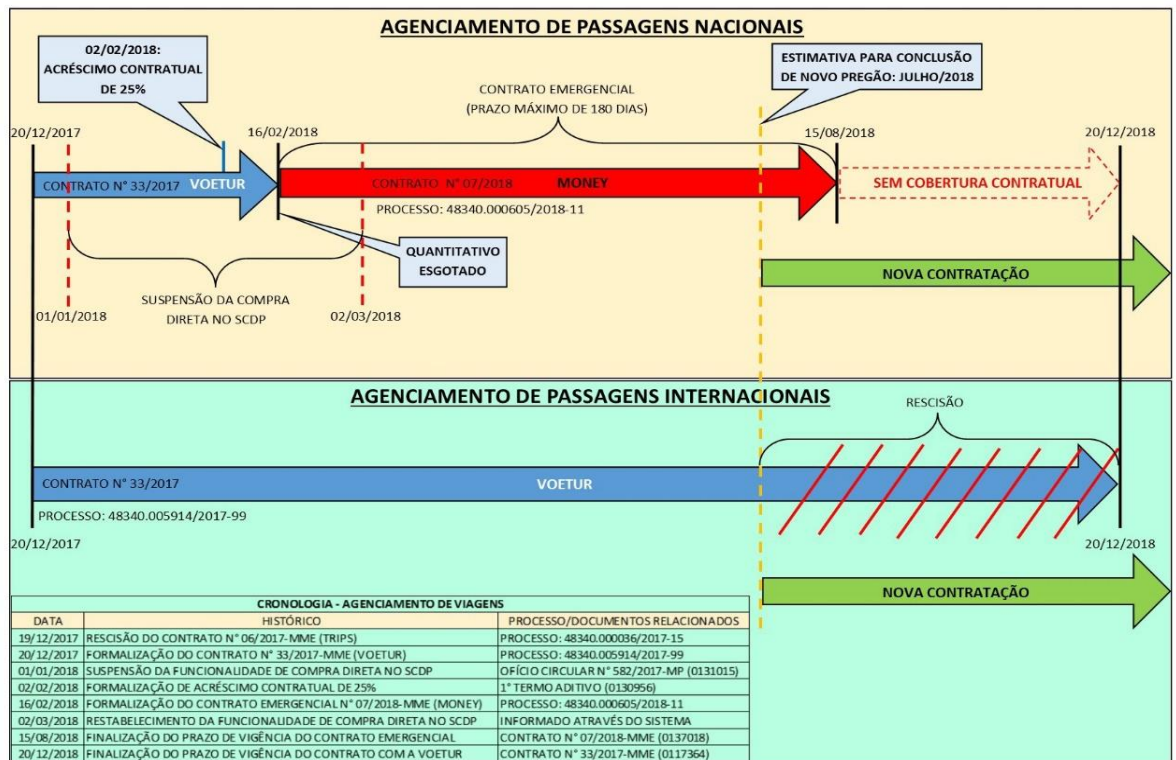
AGENCIAMENTO DE PASSAGENS NACIONAIS

02/02/2018: ACRÉSCIMO CONTRATUAL DE 25%

ESTIMATIVA PARA CONCLUSÃO DE NOVO PREGÃO: JULHO/2018

CONTRATO EMERGENCIAL (PRAZO MÁXIMO DE 180 DIAS)

20/12/2017

16/02/2018

15/08/2018

20/12/2018

CONTRATO N° 33/2017 VOETUR

CONTRATO N° 07/2018 MONEY

SEM COBERTURA CONTRATUAL

PROCESSO: 48340.000605/2018-11

QUANTITATIVO ESGOTADO

NOVA CONTRATAÇÃO

SUSPENSÃO DA COMPRA DIRETA NO SCDP

01/01/2018

02/03/2018

AGENCIAMENTO DE PASSAGENS INTERNACIONAIS

RESCISÃO

CONTRATO N° 33/2017

VOETUR

PROCESSO: 48340.005914/2017-99

20/12/2017

20/12/2018

NOVA CONTRATAÇÃO

CRONOLOGIA - AGENCIAMENTO DE VIAGENS

| DATA | HISTÓRICO | PROCESSO/DOCUMENTOS RELACIONADOS |
|---|---|---|
| 19/12/2017 | RESCISÃO DO CONTRATO N° 06/2017-MME (TRIPS) | PROCESSO: 48340.000036/2017-15 |
| 20/12/2017 | FORMALIZAÇÃO DO CONTRATO N° 33/2017-MME (VOETUR) | PROCESSO: 48340.005914/2017-99 |
| 01/01/2018 | SUSPENSÃO DA FUNCIONALIDADE DE COMPRA DIRETA NO SCDP | OFÍCIO CIRCULAR N° 582/2017-MP (0131015) |
| 02/02/2018 | FORMALIZAÇÃO DE ACRÉSCIMO CONTRATUAL DE 25% | 1° TERMO ADITIVO (0130956) |
| 16/02/2018 | FORMALIZAÇÃO DO CONTRATO EMERGENCIAL N° 07/2018-MME (MONEY) | PROCESSO: 48340.000605/2018-11 |
| 02/03/2018 | RESTABELECIMENTO DA FUNCIONALIDADE DE COMPRA DIRETA NO SCDP | INFORMADO ATRAVÉS DO SISTEMA |
| 15/08/2018 | FINALIZAÇÃO DO PRAZO DE VIGÊNCIA DO CONTRATO EMERGENCIAL | CONTRATO N° 07/2018-MME (0137018) |
| 20/12/2018 | FINALIZAÇÃO DO PRAZO DE VIGÊNCIA DO CONTRATO COM A VOETUR | CONTRATO N° 33/2017-MME (0117364) |